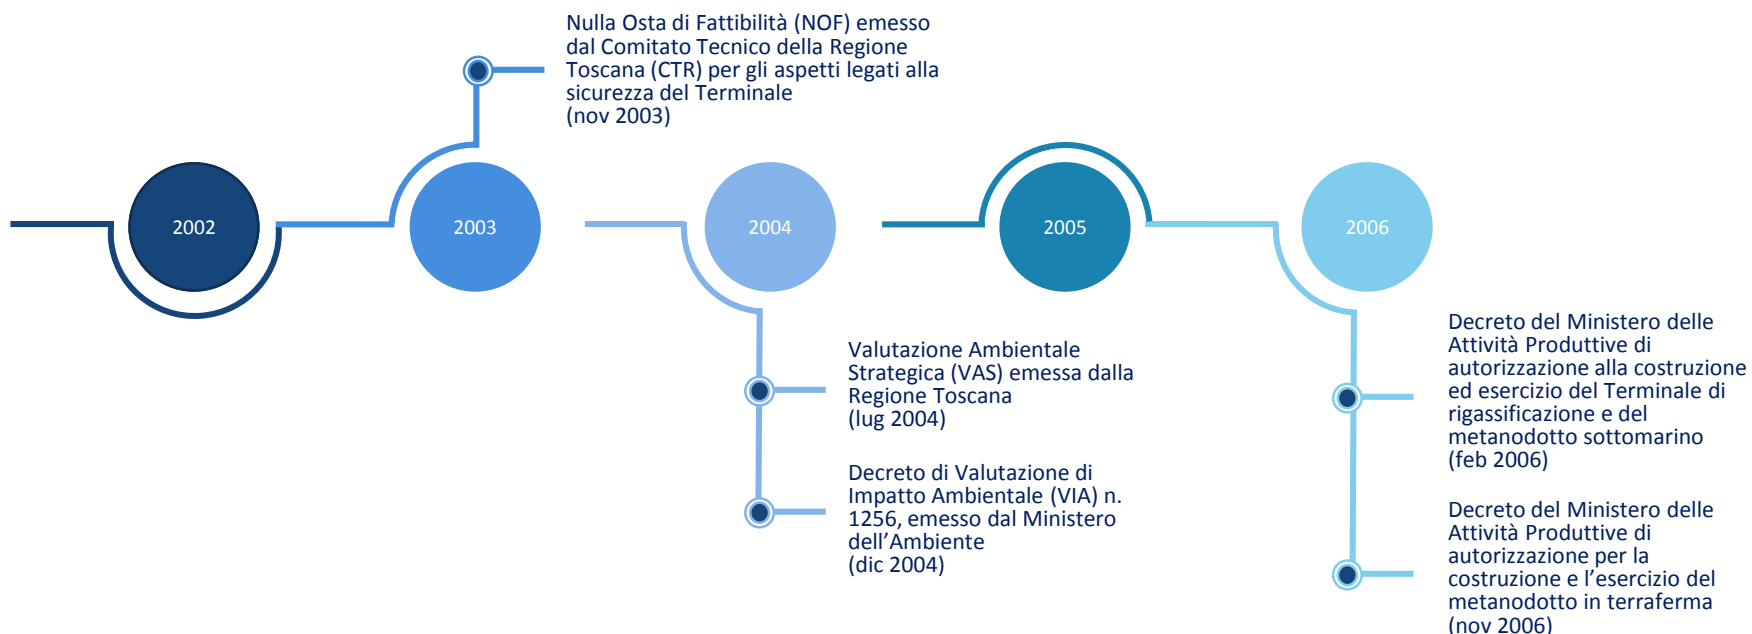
Nulla Osta di Fattibilità (NOF) emesso dal Comitato Tecnico della Regione Toscana (CTR) per gli aspetti legati alla sicurezza del Terminale
(nov 2003)

2002

2003

2004

2005

2006

Valutazione Ambientale Strategica (VAS) emessa dalla Regione Toscana
(lug 2004)

Decreto di Valutazione di Impatto Ambientale (VIA) n. 1256, emesso dal Ministero dell'Ambiente
(dic 2004)

Decreto del Ministero delle Attività Produttive di autorizzazione alla costruzione ed esercizio del Terminale di rigassificazione e del metanodotto sottomarino
(feb 2006)

Decreto del Ministero delle Attività Produttive di autorizzazione per la costruzione e l'esercizio del metanodotto in terraferma
(nov 2006)